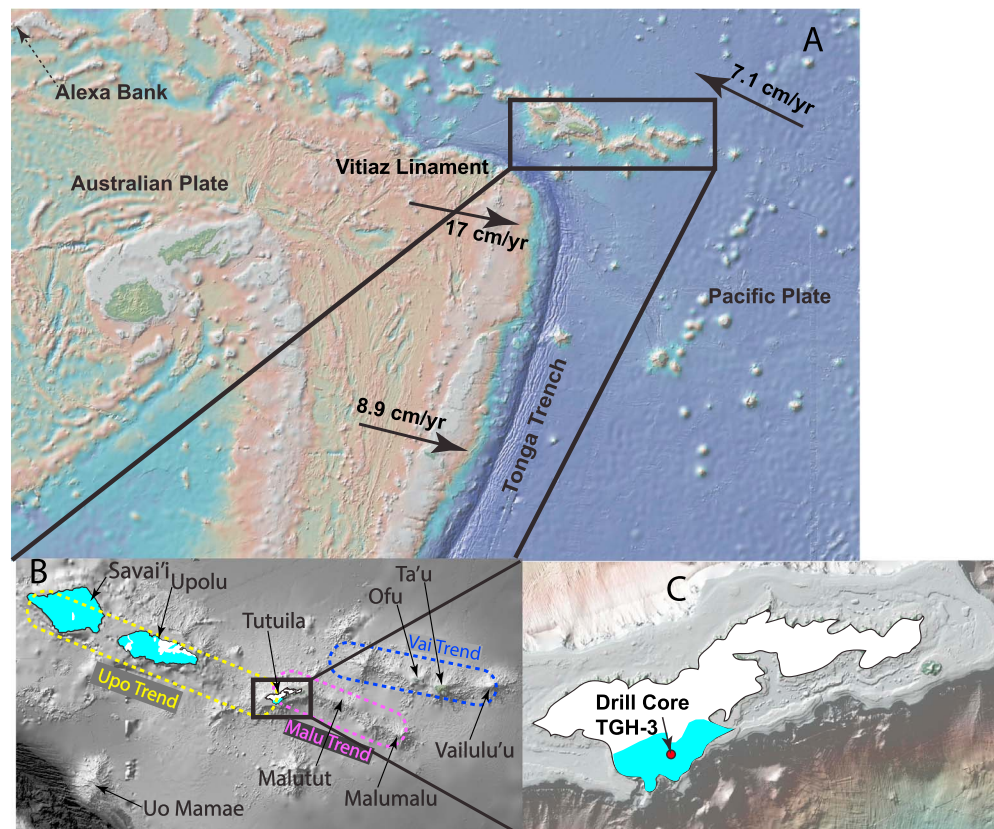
A

Alexa Bank

7.1 cm/yr

Vitiaz Linament

Australian Plate

17 cm/yr

Pacific Plate

8.9 cm/yr

Tonga Trench

B

Savai'i

Upolu

Tutuila

Ofu

Ta'u

Vai Trend

Upo Trend

Malu Trend

Vailulu'u

Malutut

Malumalu

Uo Mamae

C

Drill Core TGH-3